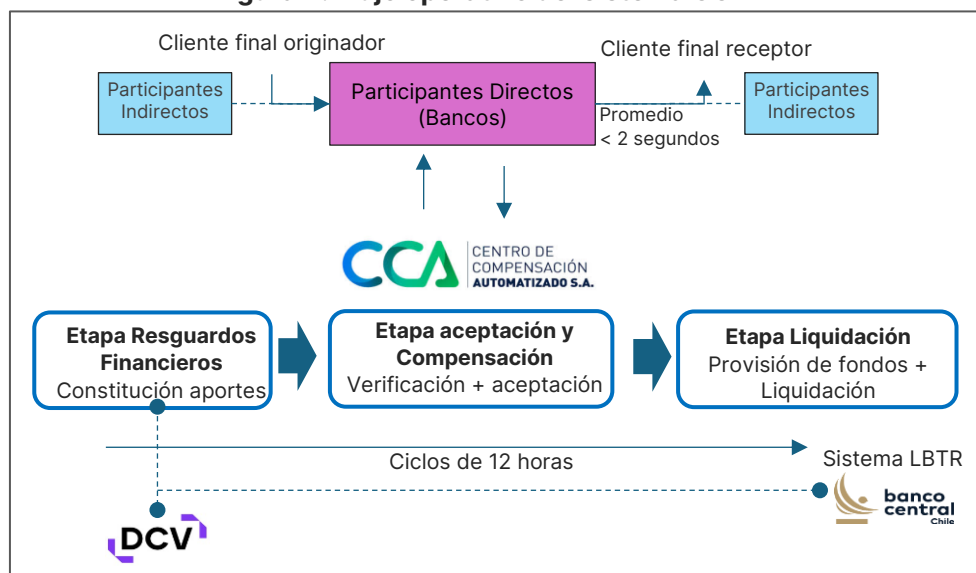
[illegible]

Cliente final originador

Cliente final receptor

Participantes Indirectos

Participantes Directos (Bancos)

Promedio < 2 segundos

Participantes Indirectos

CCA CENTRO DE COMPENSACIÓN AUTOMATIZADO S.A.

Etapa Resguardos Financieros
Constitución aportes

Etapa aceptación y Compensación
Verificación + aceptación

Etapa Liquidación
Provisión de fondos + Liquidación

Ciclos de 12 horas

Sistema LBTR

DCV

banco central Chile